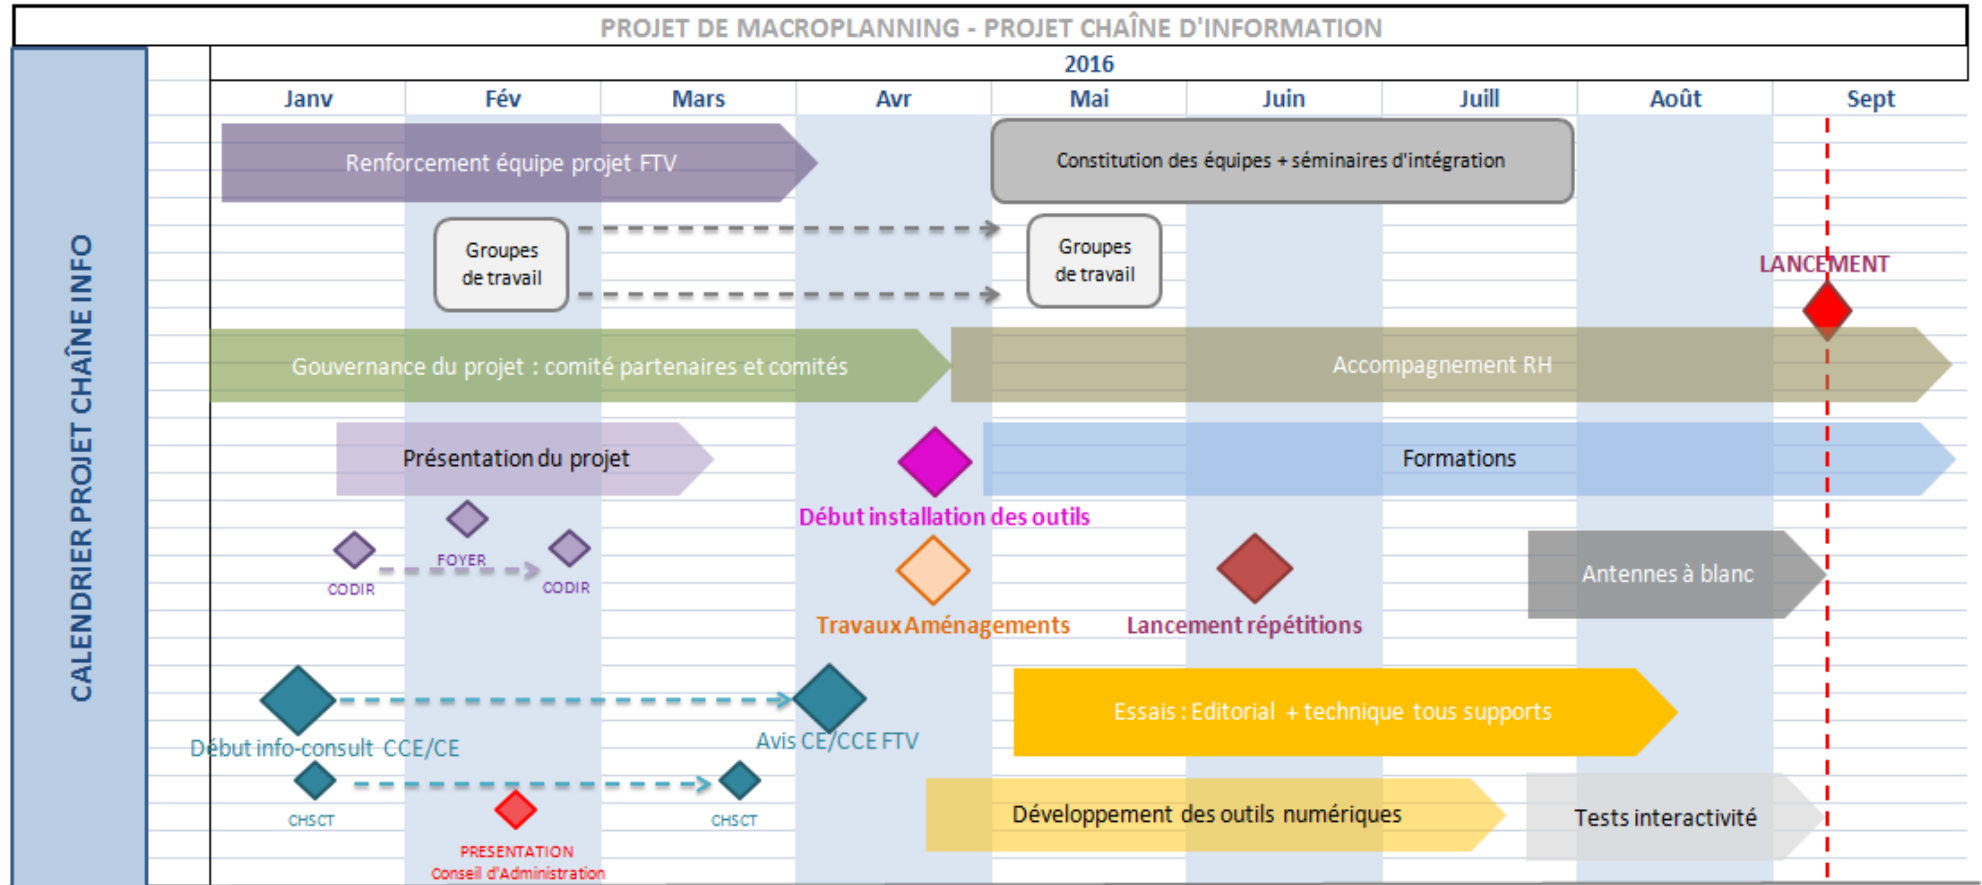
PROJET DE MACROPLANNING - PROJET CHAÎNE D'INFORMATION

CALENDRIER PROJET CHAÎNE INFO

2016

| Janv | Fév | Mars | Avr | Mai | Juin | Juill | Août | Sept |
|---|---|---|---|---|---|---|---|---|

Renforcement équipe projet FTV

Constitution des équipes + séminaires d'intégration

Groupes de travail

Groupes de travail

LANCEMENT

Gouvernance du projet : comité partenaires et comités

Accompagnement RH

Présentation du projet

Formations

Début installation des outils

FOYER

CODIR

CODIR

Travaux Aménagements

Lancement répétitions

Antennes à blanc

Début info-consult CCE/CE

Avis CE/CCE FTV

Essais : Editorial + technique tous supports

CHSCT

CHSCT

PRESENTATION
Conseil d'Administration

Développement des outils numériques

Tests interactivité